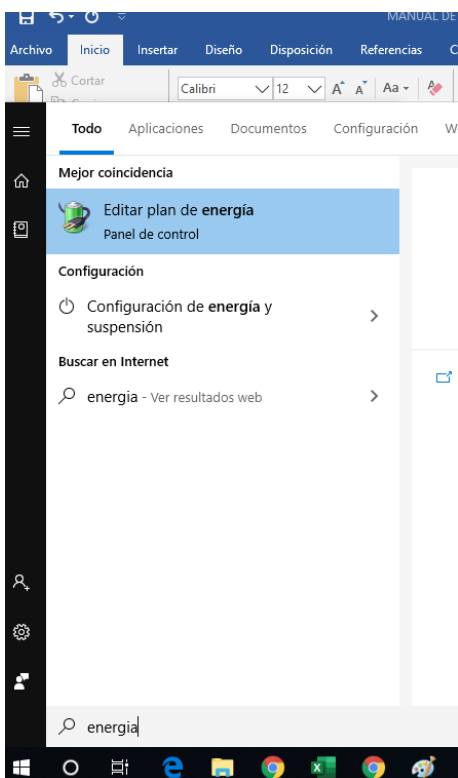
MANUAL DE

Archivo Inicio Insertar Diseño Disposición Referencias C

Cortar

Calibri 12 A A Aa

Todo Aplicaciones Documentos Configuración W

Mejor coincidencia

Editar plan de energía
Panel de control

Configuración

Configuración de energía y suspensión

Buscar en Internet

energia - Ver resultados web

energia